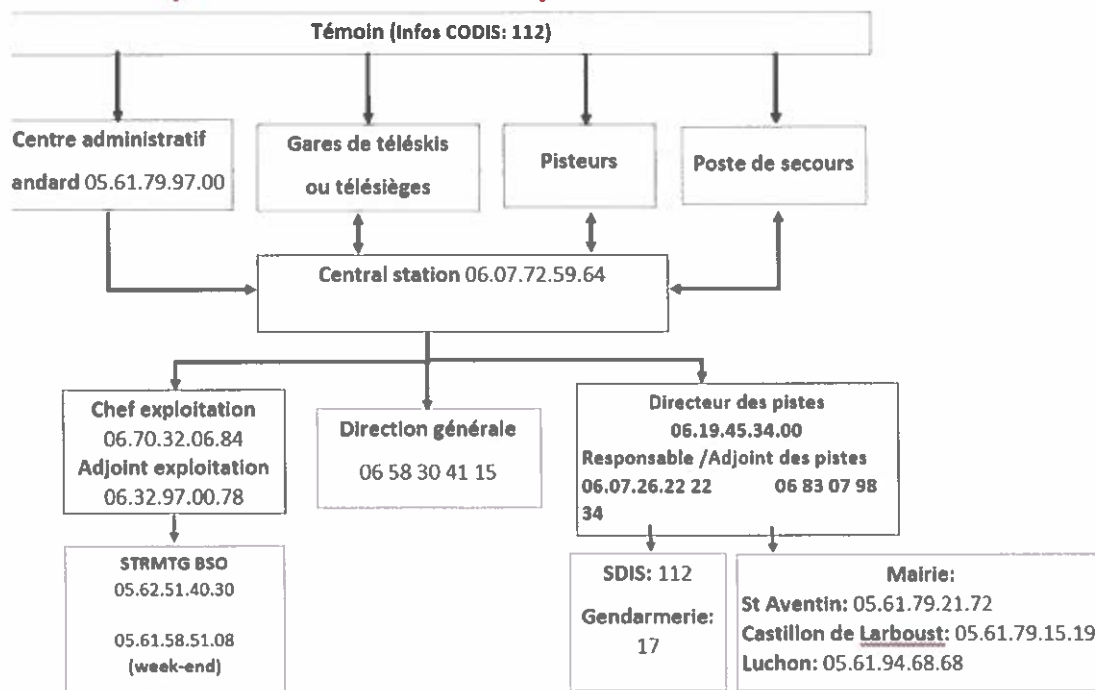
Témoin (Infos CODIS: 112)

Centre administratif
andard 05.61.79.97.00

Gares de téléskis
ou télésièges

Pisteurs

Poste de secours

Central station 06.07.72.59.64

Chef exploitation
06.70.32.06.84
Adjoint exploitation
06.32.97.00.78

Direction générale
06 58 30 41 15

Directeur des pistes
06.19.45.34.00
Responsable /Adjoint des pistes
06.07.26.22 22 06 83 07 98 34

STRMTG BSO
05.62.51.40.30

05.61.58.51.08
(week-end)

SDIS: 112

Gendarmerie:
17

Mairie:
St Aventin: 05.61.79.21.72
Castillon de Larboust: 05.61.79.15.19
Luchon: 05.61.94.68.68